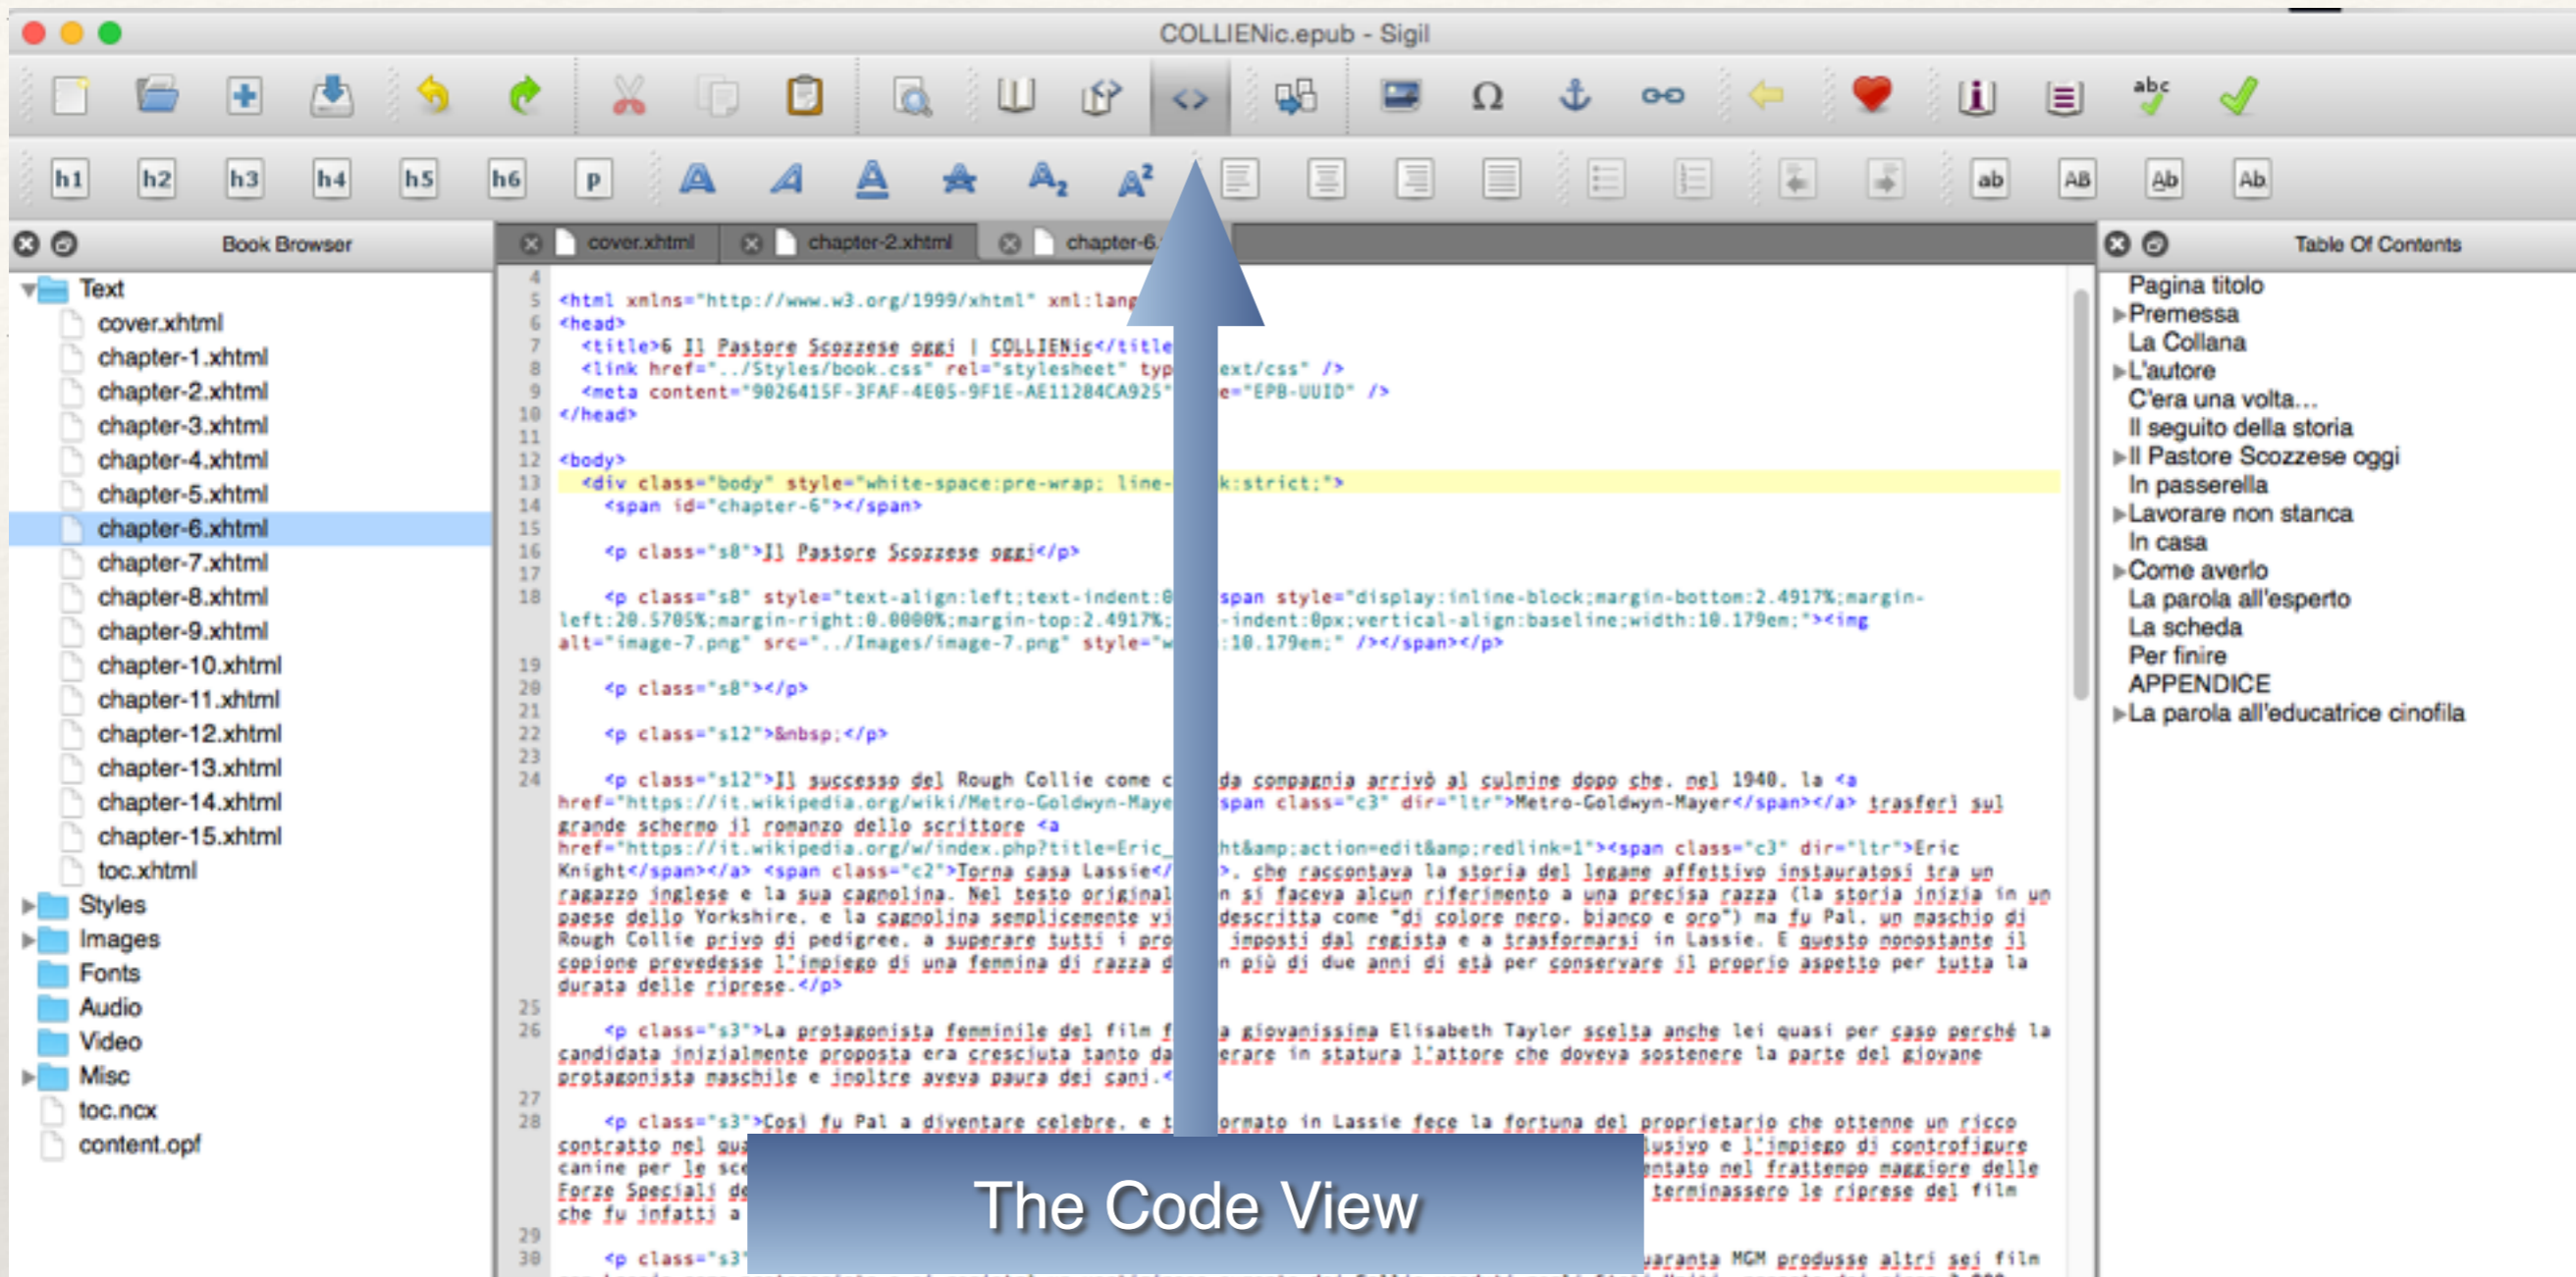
COLLIENic.epub - Sigil

h1 h2 h3 h4 h5 h6 p

ab AB Ab Ab

Book Browser

Text
cover.xhtml
chapter-1.xhtml
chapter-2.xhtml
chapter-3.xhtml
chapter-4.xhtml
chapter-5.xhtml
chapter-6.xhtml
chapter-7.xhtml
chapter-8.xhtml
chapter-9.xhtml
chapter-10.xhtml
chapter-11.xhtml
chapter-12.xhtml
chapter-13.xhtml
chapter-14.xhtml
chapter-15.xhtml
toc.xhtml
Styles
Images
Fonts
Audio
Video
Misc
toc.ncx
content.opf

cover.xhtml chapter-2.xhtml chapter-6.

4
5 <html xmlns="http://www.w3.org/1999/xhtml" xml:lang
6 <head>
7 <title>6 Il Pastore Scozzese oggi | COLLIENic</title
8 <link href="../Styles/book.css" rel="stylesheet" typ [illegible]ext/css" />
9 <meta content="9026415F-3FAF-4E05-9F1E-AE11284CA925" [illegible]e="EPB-UUID" />
10 </head>
11
12 <body>
13 <div class="body" style="white-space:pre-wrap; line-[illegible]k:strict;">
14 <span id="chapter-6"></span>
15
16 <p class="s8">Il Pastore Scozzese oggi</p>
17
18 <p class="s8" style="text-align:left;text-indent:0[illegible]span style="display:inline-block;margin-bottom:2.4917%;margin-left:20.5705%;margin-right:0.0000%;margin-top:2.4917%;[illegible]-indent:0px;vertical-align:baseline;width:10.179em;"><img alt="image-7.png" src="../Images/image-7.png" style="w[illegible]:10.179em;" /></span></p>
19
20 <p class="s8"></p>
21
22 <p class="s12">&nbsp;</p>
23
24 <p class="s12">Il successo del Rough Collie come c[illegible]da compagnia arrivò al culmine dopo che, nel 1940, la <a href="https://it.wikipedia.org/wiki/Metro-Goldwyn-Maye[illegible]span class="c3" dir="ltr">Metro-Goldwyn-Mayer</span></a> trasferì sul grande schermo il romanzo dello scrittore <a href="https://it.wikipedia.org/w/index.php?title=Eric_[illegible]ht&amp;action=edit&amp;redlink=1"><span class="c3" dir="ltr">Eric Knight</span></a> <span class="c2">Torna casa Lassie</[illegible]>, che raccontava la storia del legame affettivo instauratosi tra un ragazzo inglese e la sua cagnolina. Nel testo original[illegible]n si faceva alcun riferimento a una precisa razza (la storia inizia in un paese dello Yorkshire, e la cagnolina semplicemente vi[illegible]descritta come "di colore nero, bianco e oro") ma fu Pal, un maschio di Rough Collie privo di pedigree, a superare tutti i pro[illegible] imposti dal regista e a trasformarsi in Lassie. E questo nonostante il copione prevedesse l'impiego di una femmina di razza d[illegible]n più di due anni di età per conservare il proprio aspetto per tutta la durata delle riprese.</p>
25
26 <p class="s3">La protagonista femminile del film f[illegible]a giovanissima Elisabeth Taylor scelta anche lei quasi per caso perché la candidata inizialmente proposta era cresciuta tanto da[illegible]erare in statura l'attore che doveva sostenere la parte del giovane protagonista maschile e inoltre aveva paura dei cani.<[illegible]
27
28 <p class="s3">Così fu Pal a diventare celebre, e t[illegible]ormato in Lassie fece la fortuna del proprietario che ottenne un ricco contratto nel qua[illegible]lusivo e l'impiego di controfigure canine per le sce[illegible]ntato nel frattempo maggiore delle Forze Speciali de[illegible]terminassero le riprese del film che fu infatti a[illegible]
29
30 <p class="s3"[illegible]uaranta MGM produsse altri sei film

The Code View

Table Of Contents

Pagina titolo
Premessa
La Collana
L'autore
C'era una volta...
Il seguito della storia
Il Pastore Scozzese oggi
In passerella
Lavorare non stanca
In casa
Come averlo
La parola all'esperto
La scheda
Per finire
APPENDICE
La parola all'educatrice cinofila